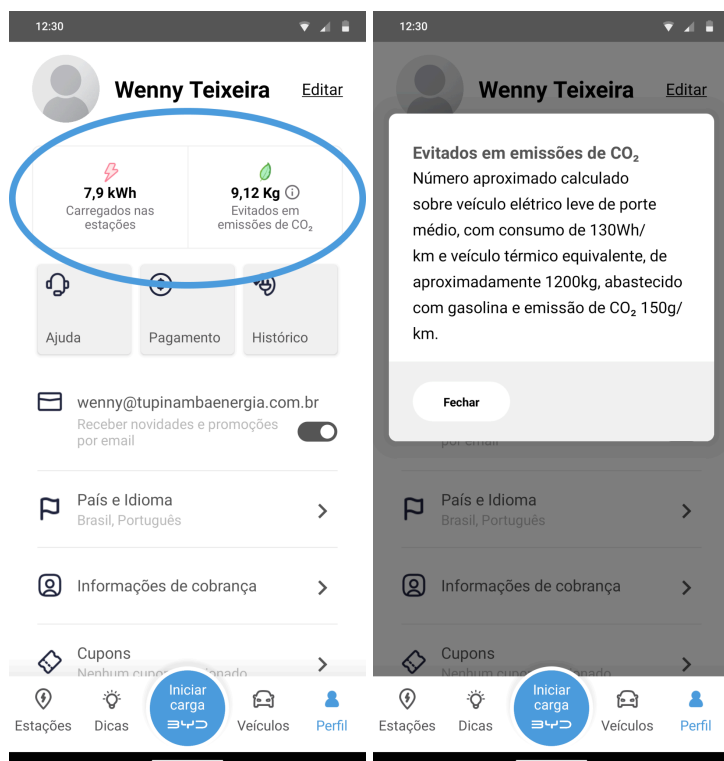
12:30

Wenny Teixeira

Editar

7,9 kWh
Carregados nas estações

9,12 Kg
Evitados em emissões de $CO_2$

Ajuda

Pagamento

Histórico

wenny@tupinambaenergia.com.br
Receber novidades e promoções por email

País e Idioma
Brasil, Português

Informações de cobrança

Cupons
Nenhum cupo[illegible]onado

Estações

Dicas

Iniciar carga
BYD

Veículos

Perfil

12:30

Wenny Teixeira

Editar

Evitados em emissões de $CO_2$
Número aproximado calculado sobre veículo elétrico leve de porte médio, com consumo de 130Wh/km e veículo térmico equivalente, de aproximadamente 1200kg, abastecido com gasolina e emissão de $CO_2$ 150g/km.

Fechar

por email

País e Idioma
Brasil, Português

Informações de cobrança

Cupons
Nenhum cupo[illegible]

Estações

Dicas

Iniciar carga
BYD

Veículos

Perfil